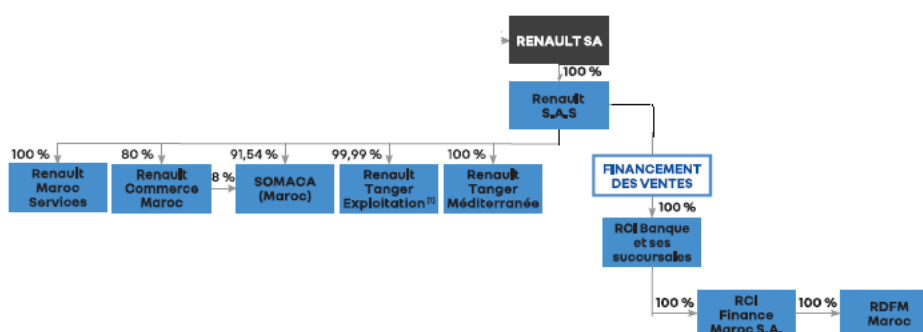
RENAULT SA

100 %

Renault S.A.S

100 %
Renault Maroc Services

80 %
Renault Commerce Maroc

8 %

91,54 %
SOMACA (Maroc)

99,99 %
Renault Tanger Exploitation $^{(1)}$

100 %
Renault Tanger Méditerranée

FINANCEMENT DES VENTES

100 %

RCI Banque et ses succursales

100 %
RCI Finance Maroc S.A.

100 %
RDFM Maroc